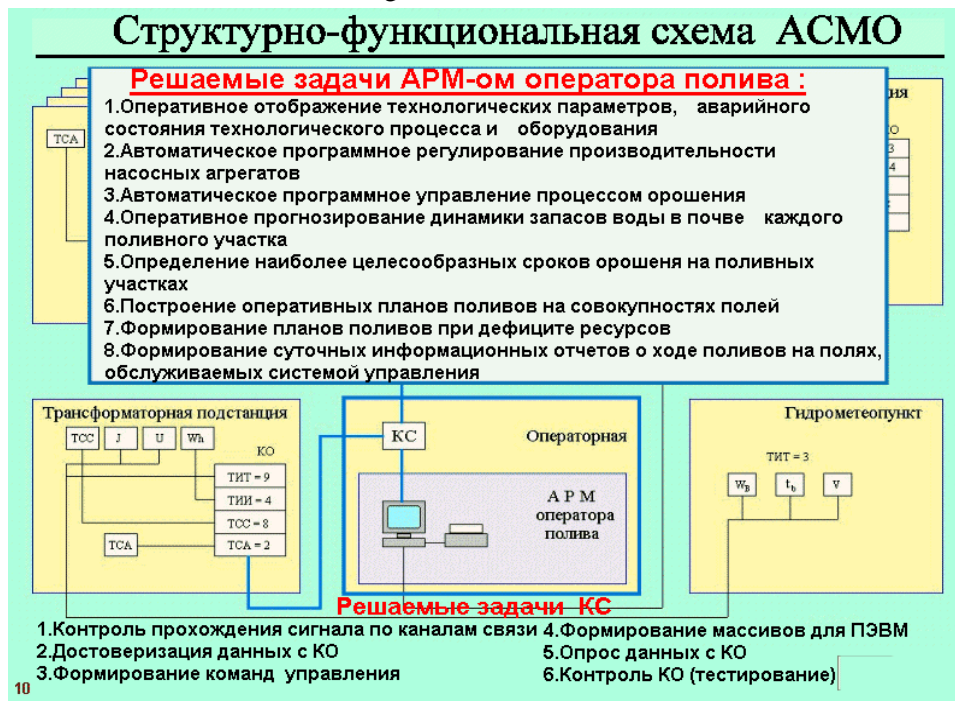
Структурно-функциональная схема АСМО

Решаемые задачи АРМ-ом оператора полива :

1.Оперативное отображение технологических параметров, аварийного состояния технологического процесса и оборудования
2.Автоматическое программное регулирование производительности насосных агрегатов
3.Автоматическое программное управление процессом орошения
4.Оперативное прогнозирование динамики запасов воды в почве каждого поливного участка
5.Определение наиболее целесообразных сроков орошеня на поливных участках
6.Построение оперативных планов поливов на совокупностях полей
7.Формирование планов поливов при дефиците ресурсов
8.Формирование суточных информационных отчетов о ходе поливов на полях, обслуживаемых системой управления

ТСА

ния

О

3

4

Трансформаторная подстанция

ТСС J U Wh

КО

ТИТ = 9
ТИИ = 4
ТСС = 8
ТСА = 2

ТСА

КС

Операторная

А Р М
оператора
полива

Гидрометеопункт

ТИТ = 3

$W_B$ $t_b$ V

Решаемые задачи КС

1.Контроль прохождения сигнала по каналам связи
2.Достоверизация данных с КО
3.Формирование команд управления
4.Формирование массивов для ПЭВМ
5.Опрос данных с КО
6.Контроль КО (тестирование)

10